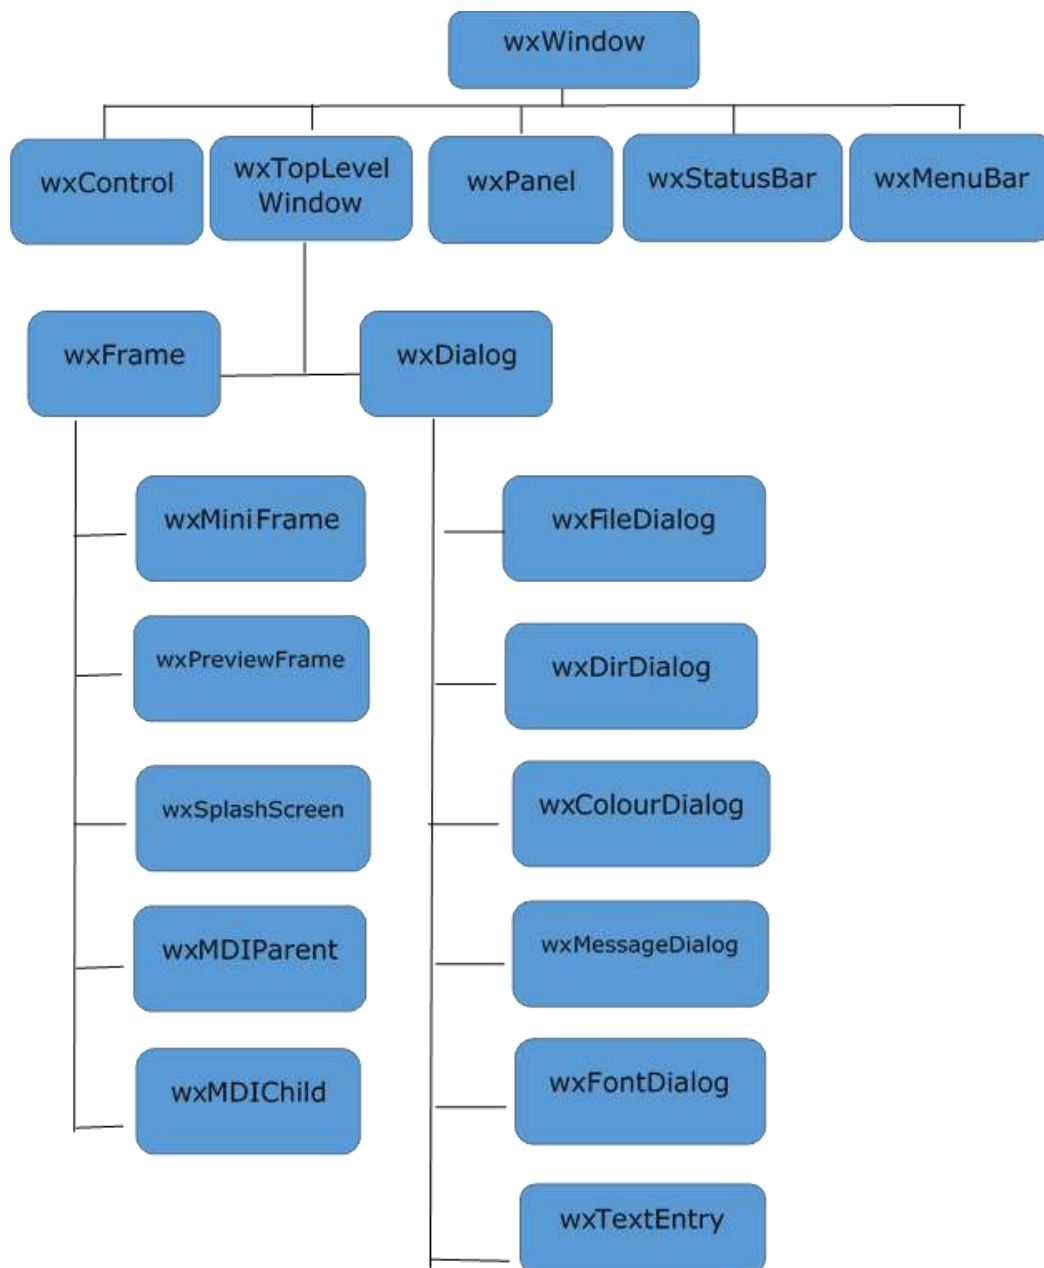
wxWindow

wxControl

wxTopLevel Window

wxPanel

wxStatusBar

wxMenuBar

wxFrame

wxDialog

wxMiniFrame

wxPreviewFrame

wxSplashScreen

wxMDIParent

wxMDIChild

wxFileDialog

wxDirDialog

wxColourDialog

wxMessageDialog

wxFontDialog

wxTextEntry